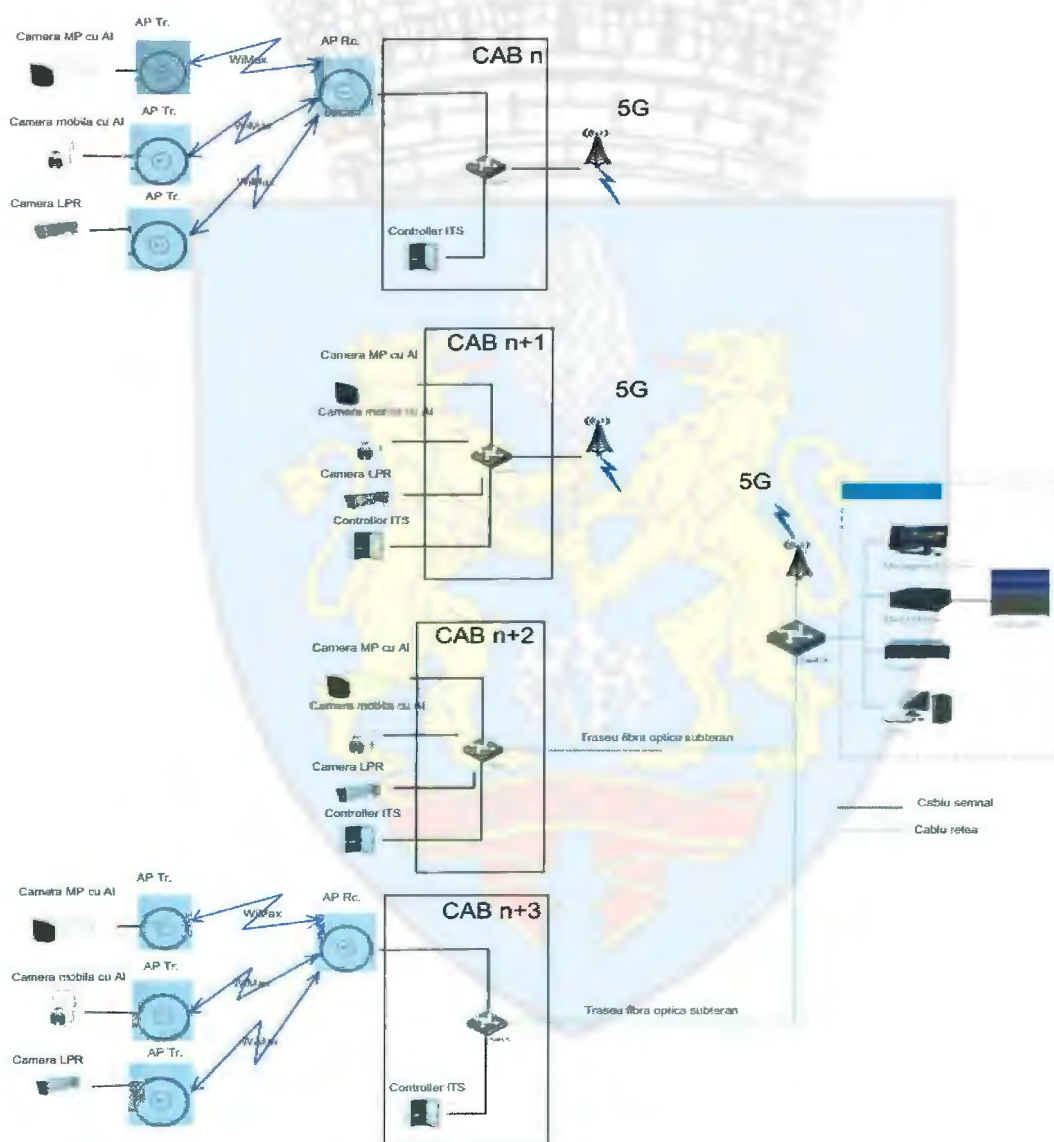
Camera MP cu AI

AP Tr.

WiMax

AP Rc.

CAB n

Camera mobila cu AI

AP Tr.

WiMax

5G

WiMax

Camera LPR

AP Tr.

Controller ITS

CAB n+1

Camera MP cu AI

5G

Camera mobila cu AI

Camera LPR

5G

Controller ITS

CAB n+2

Camera MP cu AI

Camera mobila cu AI

Traseu fibra optica subteran

Camera LPR

Controller ITS

Cablu semnal

Cablu retea

AP Tr.

Camera MP cu AI

WiMax

AP Rc.

CAB n+3

Camera mobila cu AI

AP Tr.

WiMax

Traseu fibra optica subteran

Camera LPR

AP Tr.

WiMax

Controller ITS